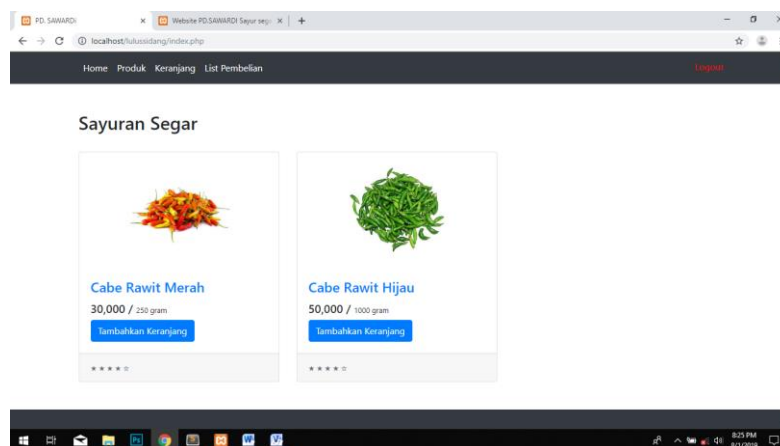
PD. SAWARDI ×
Website PD.SAWARDI Sayur sega ×
+
localhost/lulussidang/index.php

Home Produk Keranjang List Pembelian
Logout

Sayuran Segar

Cabe Rawit Merah
30,000 / 250 gram
Tambahkan Keranjang
★★★★☆

Cabe Rawit Hijau
50,000 / 1000 gram
Tambahkan Keranjang
★★★★☆

8:25 PM
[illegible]